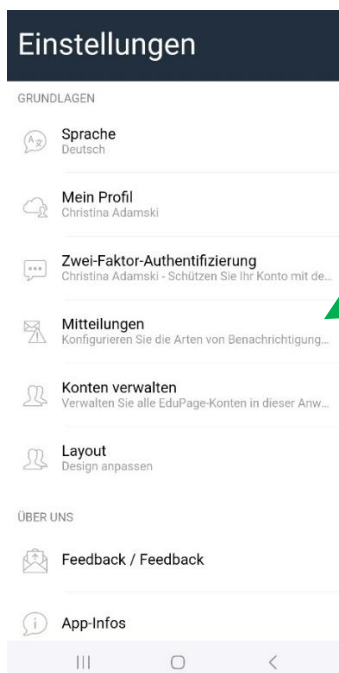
Einstellungen

GRUNDLAGEN

Sprache
Deutsch

Mein Profil
Christina Adamski

Zwei-Faktor-Authentifizierung
Christina Adamski - Schützen Sie Ihr Konto mit de...

Mitteilungen
Konfigurieren Sie die Arten von Benachrichtigung...

Konten verwalten
Verwalten Sie alle EduPage-Konten in dieser Anw...

Layout
Design anpassen

ÜBER UNS

Feedback / Feedback

App-Infos